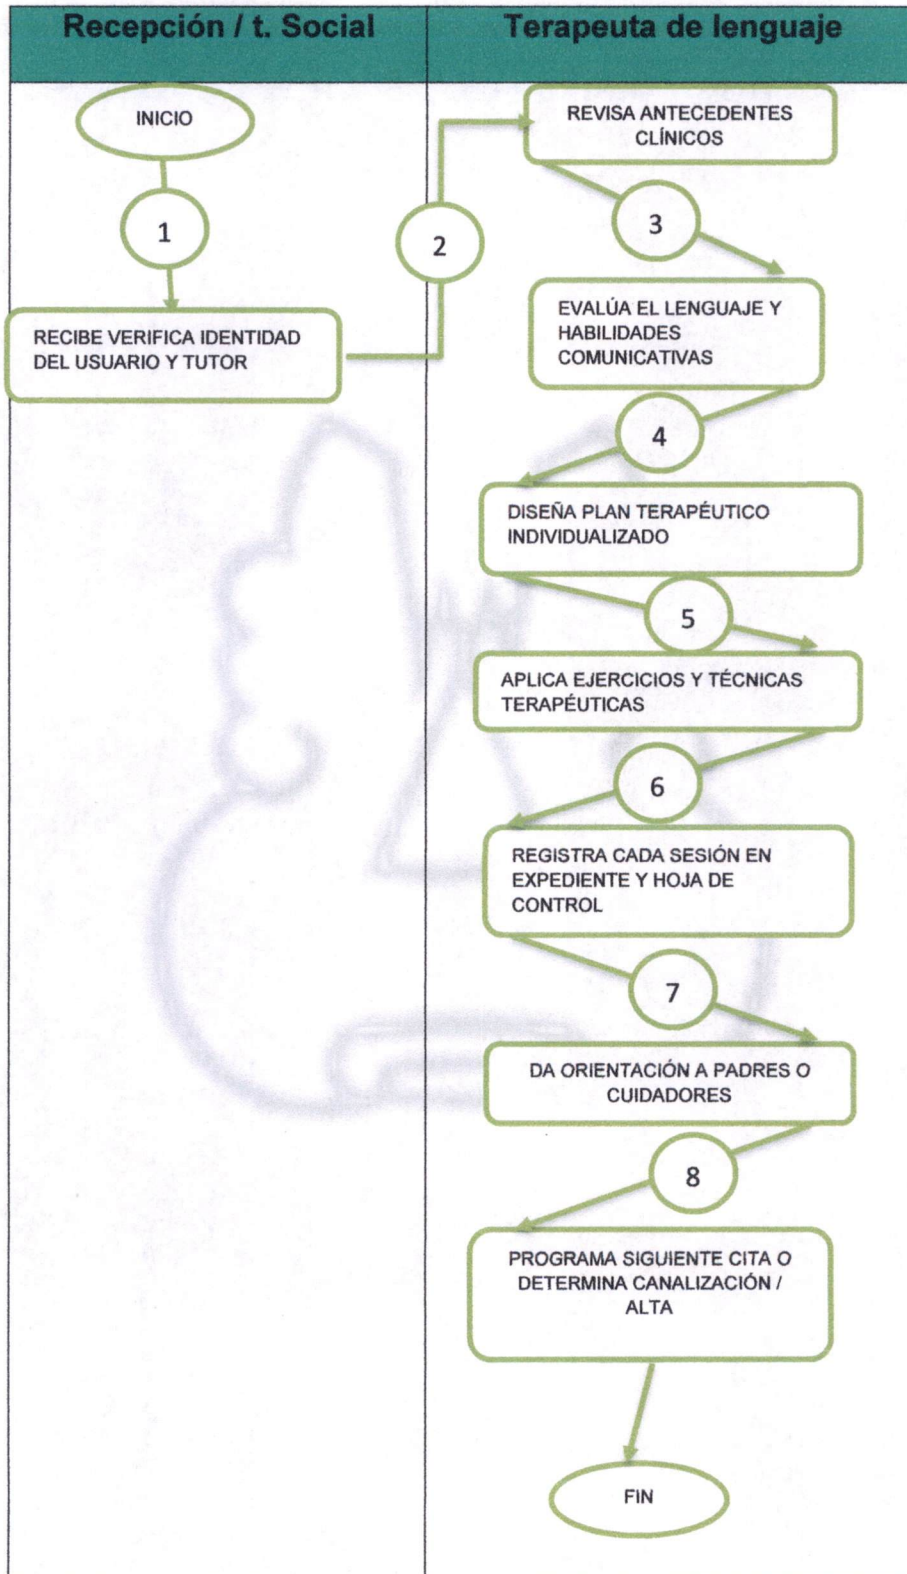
| Recepción / t. Social | Terapeuta de lenguaje |
|---|---|

INICIO

1

RECIBE VERIFICA IDENTIDAD DEL USUARIO Y TUTOR

2

REVISA ANTECEDENTES CLÍNICOS

3

EVALÚA EL LENGUAJE Y HABILIDADES COMUNICATIVAS

4

DISEÑA PLAN TERAPÉUTICO INDIVIDUALIZADO

5

APLICA EJERCICIOS Y TÉCNICAS TERAPÉUTICAS

6

REGISTRA CADA SESIÓN EN EXPEDIENTE Y HOJA DE CONTROL

7

DA ORIENTACIÓN A PADRES O CUIDADORES

8

PROGRAMA SIGUIENTE CITA O DETERMINA CANALIZACIÓN / ALTA

FIN